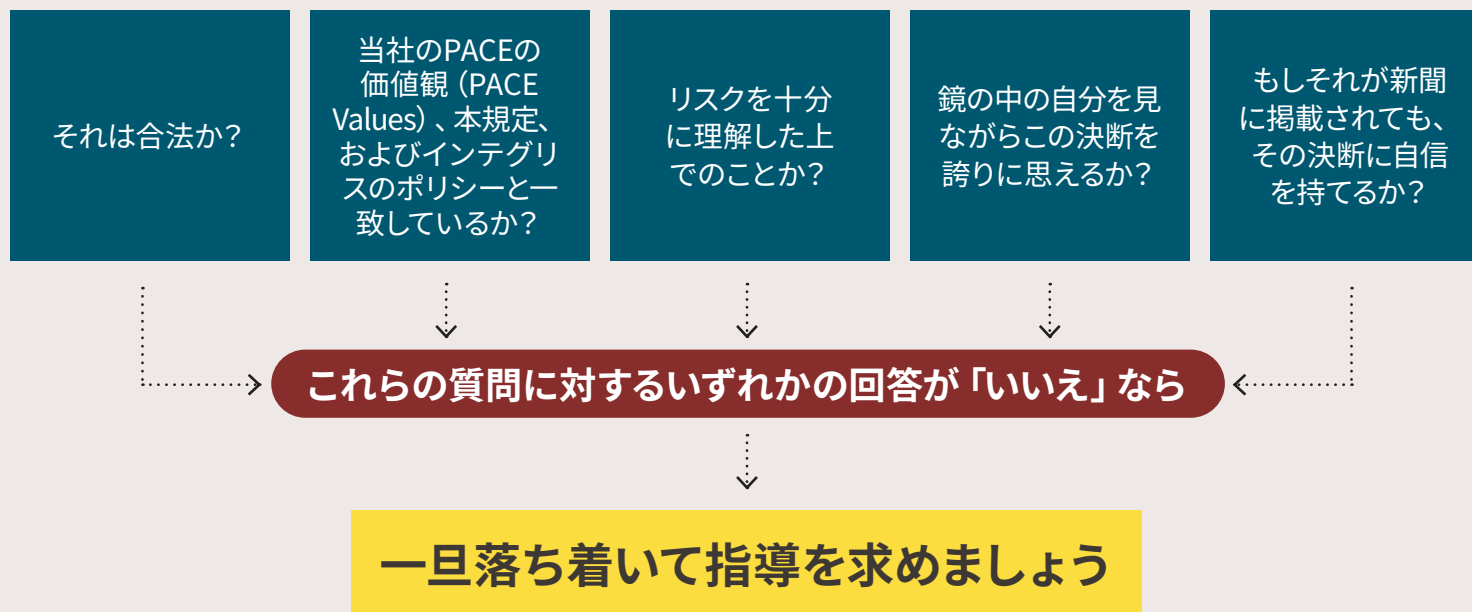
それは合法か？

当社のPACEの価値観（PACE Values）、本規定、およびインテグリスのポリシーと一致しているか？

リスクを十分に理解した上でのことか？

鏡の中の自分を見ながらこの決断を誇りに思えるか？

もしそれが新聞に掲載されても、その決断に自信を持てるか？

これらの質問に対するいずれかの回答が「いいえ」なら

一旦落ち着いて指導を求めましょう